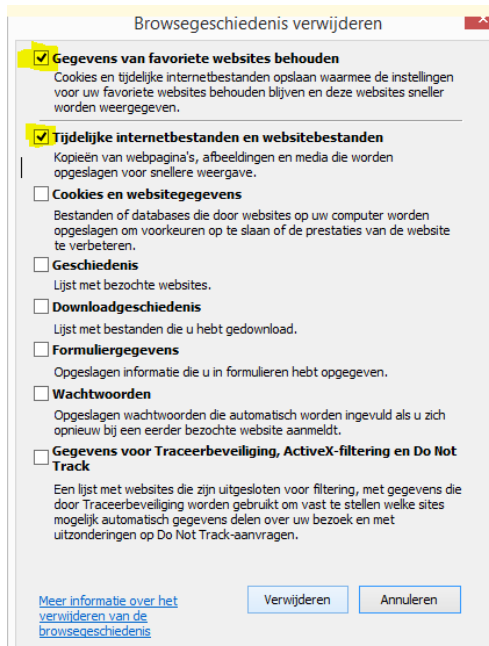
Browsegeschiedenis verwijderen

Gegevens van favoriete websites behouden
Cookies en tijdelijke internetbestanden opslaan waarmee de instellingen voor uw favoriete websites behouden blijven en deze websites sneller worden weergegeven.

Tijdelijke internetbestanden en websitebestanden
Kopieën van webpagina's, afbeeldingen en media die worden opgeslagen voor snellere weergave.

Cookies en websitegegevens
Bestanden of databases die door websites op uw computer worden opgeslagen om voorkeuren op te slaan of de prestaties van de website te verbeteren.

Geschiedenis
Lijst met bezochte websites.

Downloadgeschiedenis
Lijst met bestanden die u hebt gedownload.

Formuliergegevens
Opgeslagen informatie die u in formulieren hebt opgegeven.

Wachtwoorden
Opgeslagen wachtwoorden die automatisch worden ingevuld als u zich opnieuw bij een eerder bezochte website aanmeldt.

Gegevens voor Traceerbeveiliging, ActiveX-filtering en Do Not Track
Een lijst met websites die zijn uitgesloten voor filtering, met gegevens die door Traceerbeveiliging worden gebruikt om vast te stellen welke sites mogelijk automatisch gegevens delen over uw bezoek en met uitzonderingen op Do Not Track-aanvragen.

Meer informatie over het verwijderen van de browsegeschiedenis

Verwijderen

Annuleren